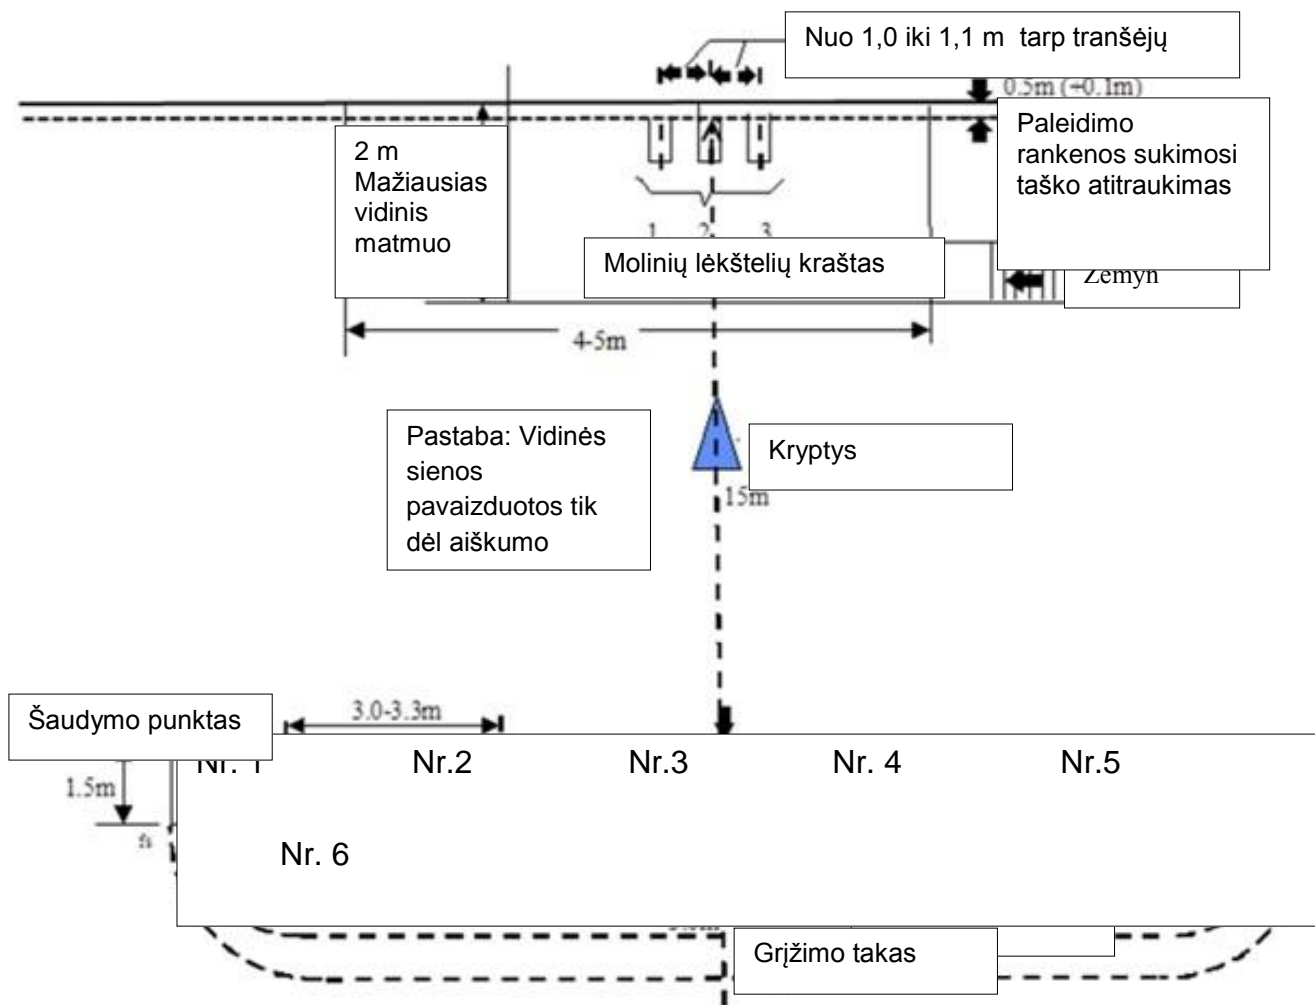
Nuo 1,0 iki 1,1 m tarp tranšėjų

0.5m (+0.1m)

Paleidimo rankenos sukimosi taško atitraukimas

2 m Mažiausias vidinis matmuo

1 2 3

Molinių lėkštelių kraštas

Žemyn

4-5m

Pastaba: Vidinės sienos pavaizduotos tik dėl aiškumo

Kryptys

15m

Šaudymo punktas

3.0-3.3m

Nr. 1 Nr.2 Nr.3 Nr. 4 Nr.5

1.5m

Nr. 6

Grįžimo takas